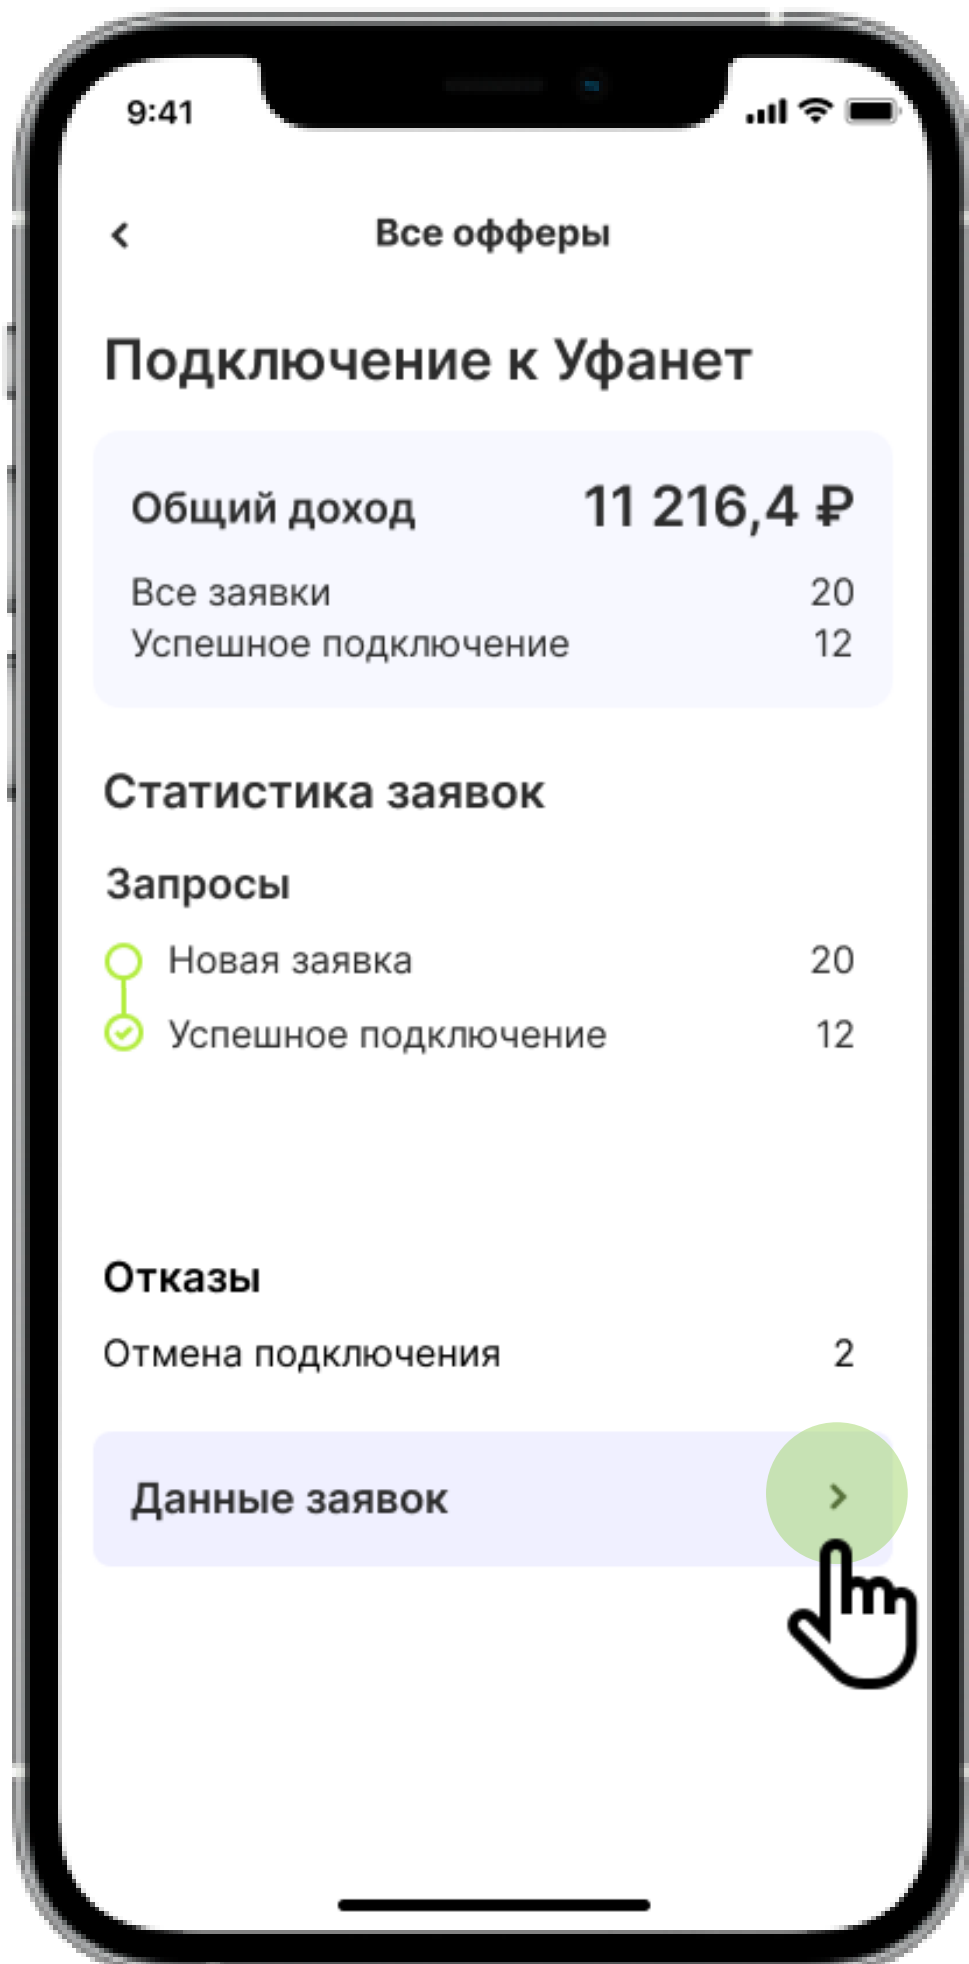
9:41

Все офферы

Подключение к Уфанет

Общий доход 11 216,4 ₽

Все заявки 20
Успешное подключение 12

Статистика заявок

Запросы

Новая заявка 20
Успешное подключение 12

Отказы

Отмена подключения 2

Данные заявок